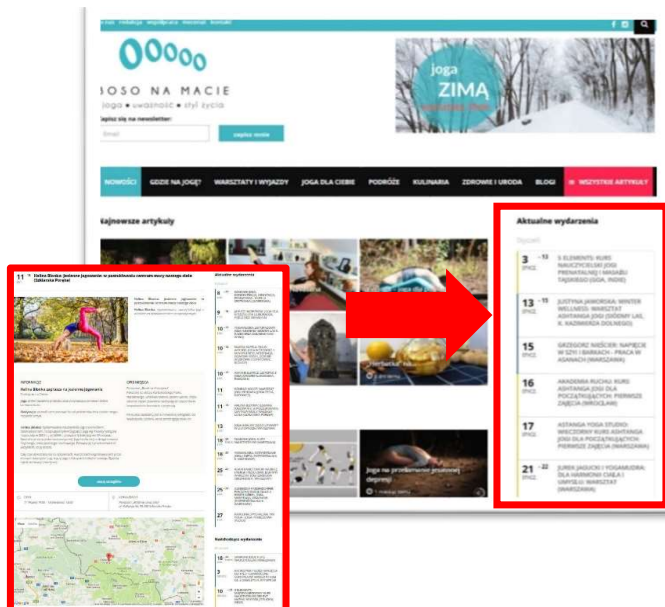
BOSO NA MACIE
joga • uważność • styl życia

Zapisz się na newsletter:

Email

zapisz mnie

joga ZIMĄ

NOWOŚCI | GDZIE NA JOGĘ? | WARSZTATY I WYJAZDY | JOGA DLA CIEBIE | PODRÓŻE | KULINARIA | ZDROWIE I URODA | BLOG | WSZYSTKIE ARTYKUŁY

Najnowsze artykuły

Aktualne wydarzenia

Styczeń

3 – 13 STYCZ. 5 ELEMENTS: KURS NAUCZYCIELSKI JOGI PRENATALNEJ I MASAŻU TAJSKIEGO (GOA, INDIE)

13 – 15 STYCZ. JUSTYNA JAWORSKA: WINTER WELLNESS: WARSZTAT ASHTANGA JOGI (DĘBOWY LAS, K. KAZIMIERZA DOLNEGO)

15 STYCZ. GRZEGORZ NIEŚCIER: NAPIĘCIE W SZYI I BARKACH - PRACA W ASANACH (WARSZAWA)

16 STYCZ. AKADEMIA RUCHU: KURS ASHTANGA JOGI DLA POCZĄTKUJĄCYCH: PIERWSZE ZAJĘCIA (WROCŁAW)

17 STYCZ. ASTANGA YOGA STUDIO: WIECZORNY KURS ASHTANGA JOGI DLA POCZĄTKUJĄCYCH: PIERWSZE ZAJĘCIA (WARSZAWA)

21 – 22 STYCZ. JUREK JAGUCKI I YOGAMUDRA: DLA HARMONII CIAŁA I UMYSŁU: WARSZTAT (WARSZAWA)

Joga na przełamanie zimowej depresji

11 Halina Błaszka: Jesienne jogowanie w poszukiwaniu równowagi i harmonii (dla Ciało i Psyche)

Aktualne wydarzenia

INFORMACJE

ORGANIZATOR

więcej szczegółów

Nadchodzące wydarzenia